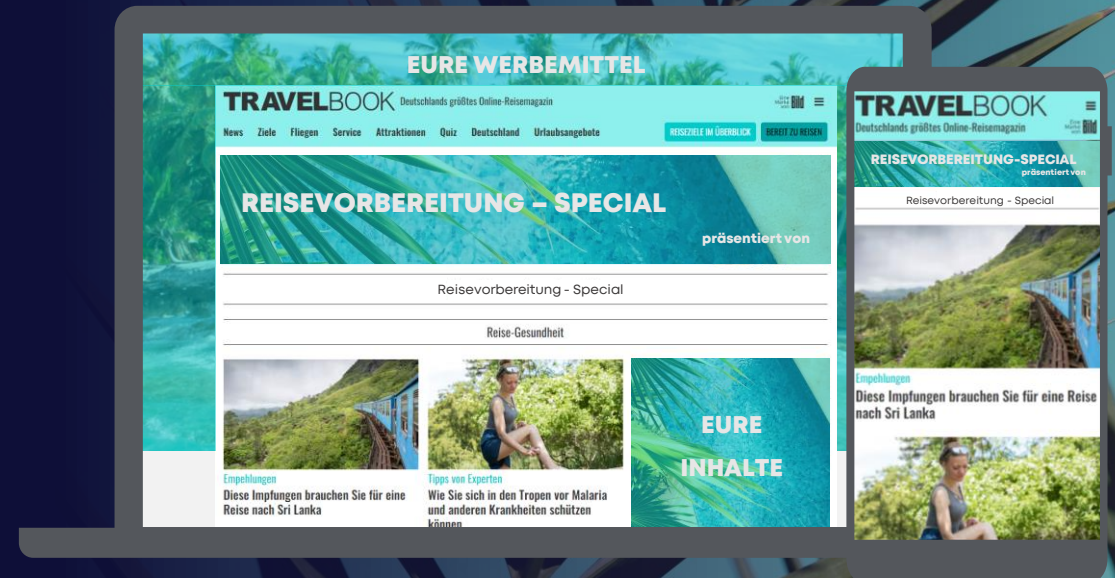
EURE WERBEMITTEL

TRAVELBOOK Deutschlands größtes Online-Reisemagazin

News Ziele Fliegen Service Attraktionen Quiz Deutschland Urlaubsangebote

REISEZIELE IM ÜBERBLICK BEREIT ZU REISEN

REISEVORBEREITUNG – SPECIAL

präsentiert von

Reisevorbereitung - Special

Reise-Gesundheit

Empehlungen
Diese Impfungen brauchen Sie für eine Reise nach Sri Lanka

Tipps von Experten
Wie Sie sich in den Tropen vor Malaria und anderen Krankheiten schützen können

EURE INHALTE

TRAVELBOOK
Deutschlands größtes Online-Reisemagazin

REISEVORBEREITUNG-SPECIAL
präsentiert von

Reisevorbereitung - Special

Empehlungen
Diese Impfungen brauchen Sie für eine Reise nach Sri Lanka